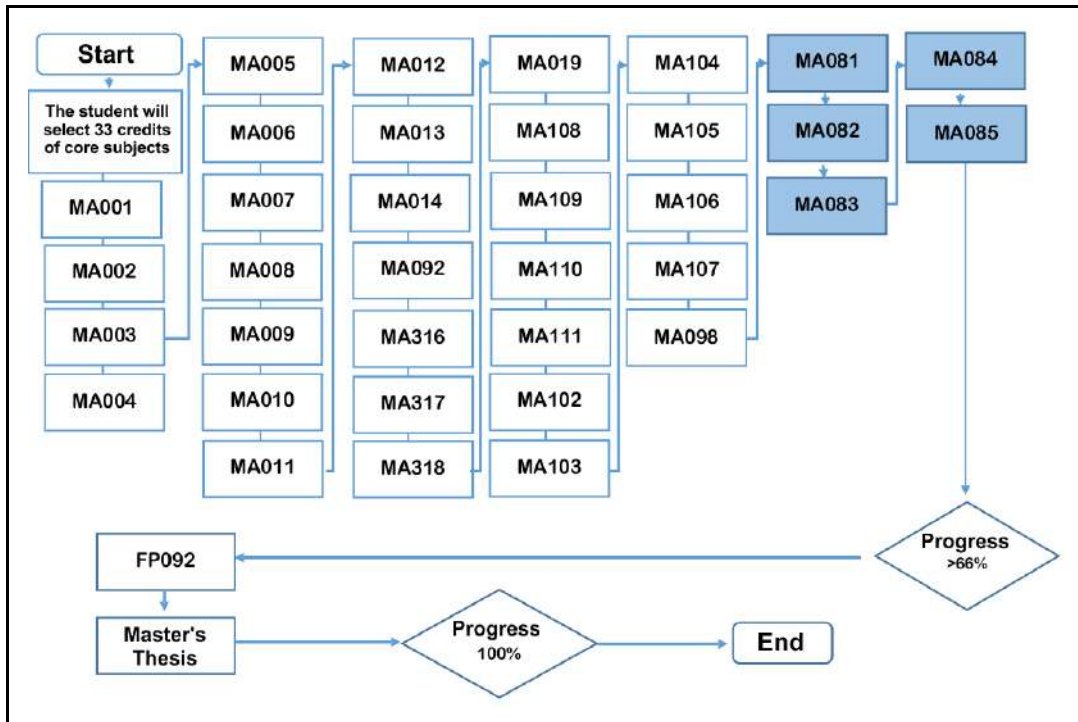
Start

The student will select 33 credits of core subjects

MA001

MA002

MA003

MA004

MA005

MA006

MA007

MA008

MA009

MA010

MA011

MA012

MA013

MA014

MA092

MA316

MA317

MA318

MA019

MA108

MA109

MA110

MA111

MA102

MA103

MA104

MA105

MA106

MA107

MA098

MA081

MA082

MA083

MA084

MA085

Progress >66%

FP092

Master's Thesis

Progress 100%

End